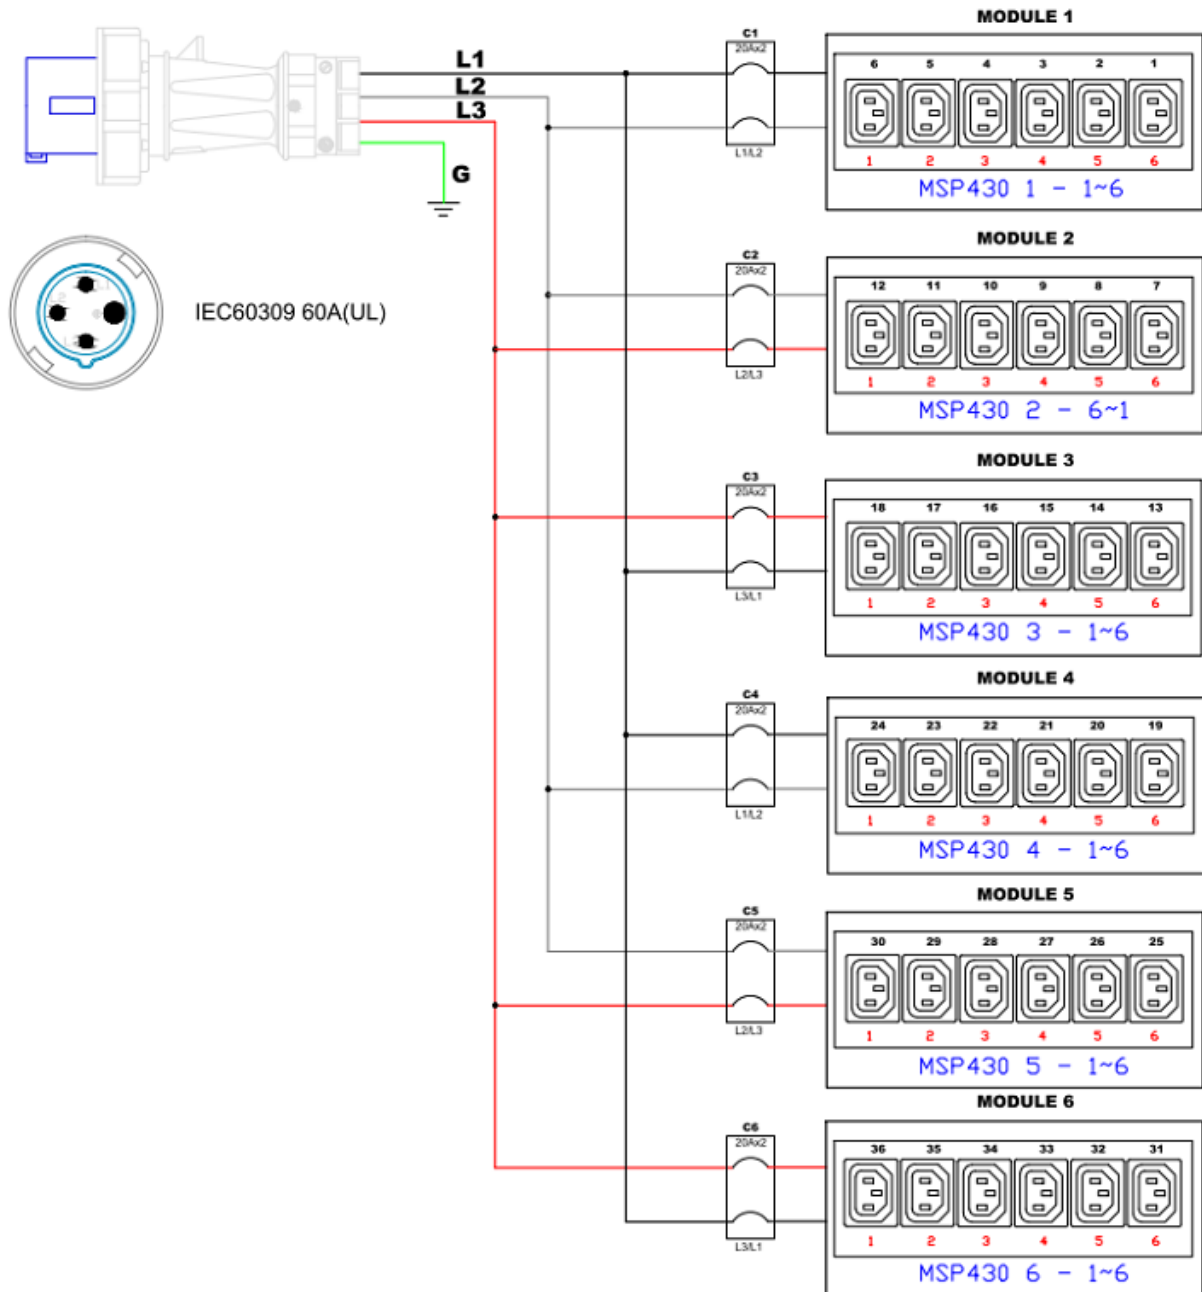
L1
L2
L3
G

IEC60309 60A(UL)

C1
20Ax2
L1/L2

MODULE 1
6 5 4 3 2 1
1 2 3 4 5 6
MSP430 1 - 1~6

C2
20Ax2
L2/L3

MODULE 2
12 11 10 9 8 7
1 2 3 4 5 6
MSP430 2 - 6~1

C3
20Ax2
L3/L1

MODULE 3
18 17 16 15 14 13
1 2 3 4 5 6
MSP430 3 - 1~6

C4
20Ax2
L1/L2

MODULE 4
24 23 22 21 20 19
1 2 3 4 5 6
MSP430 4 - 1~6

C5
20Ax2
L2/L3

MODULE 5
30 29 28 27 26 25
1 2 3 4 5 6
MSP430 5 - 1~6

C6
20Ax2
L3/L1

MODULE 6
36 35 34 33 32 31
1 2 3 4 5 6
MSP430 6 - 1~6